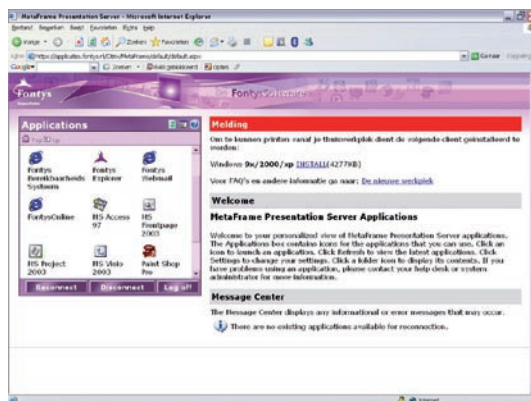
MetaFrame Presentation Server - Microsoft Internet Explorer

Bestand Bewerken Beeld Favorieten Extra Help

Vorige Zoeken Favorieten

Adres http://applicaties.fontys.nl/Citrix/MetaFrame/default/default.aspx

Google Zoeken Gaan

Fontys

Fontys Hogescholen

Applications

Fontys Bereikbaarheids Systeem

Fontys Explorer

Fontys Webmail

FontysOnline

MS Access 97

MS Frontpage 2003

MS Project 2003

MS Visio 2003

Paint Shop Pro

Reconnect

Disconnect

Log off

Melding

Om te kunnen printen vanaf je thuiswerkplek dient de volgende client geïnstalleerd te worden:

Windows 9x/2000/xp INSTALL (4277KB)

Voor FAQ's en andere informatie ga naar: De nieuwe werkplek

Welcome

MetaFrame Presentation Server Applications

Welcome to your personalized view of MetaFrame Presentation Server applications. The Applications box contains icons for the applications that you can use. Click an icon to launch an application. Click Refresh to view the latest applications. Click Settings to change your settings. Click a folder icon to display its contents. If you have problems using an application, please contact your help desk or system administrator for more information.

Message Center

The Message Center displays any informational or error messages that may occur.

There are no existing applications available for reconnection.

Internet